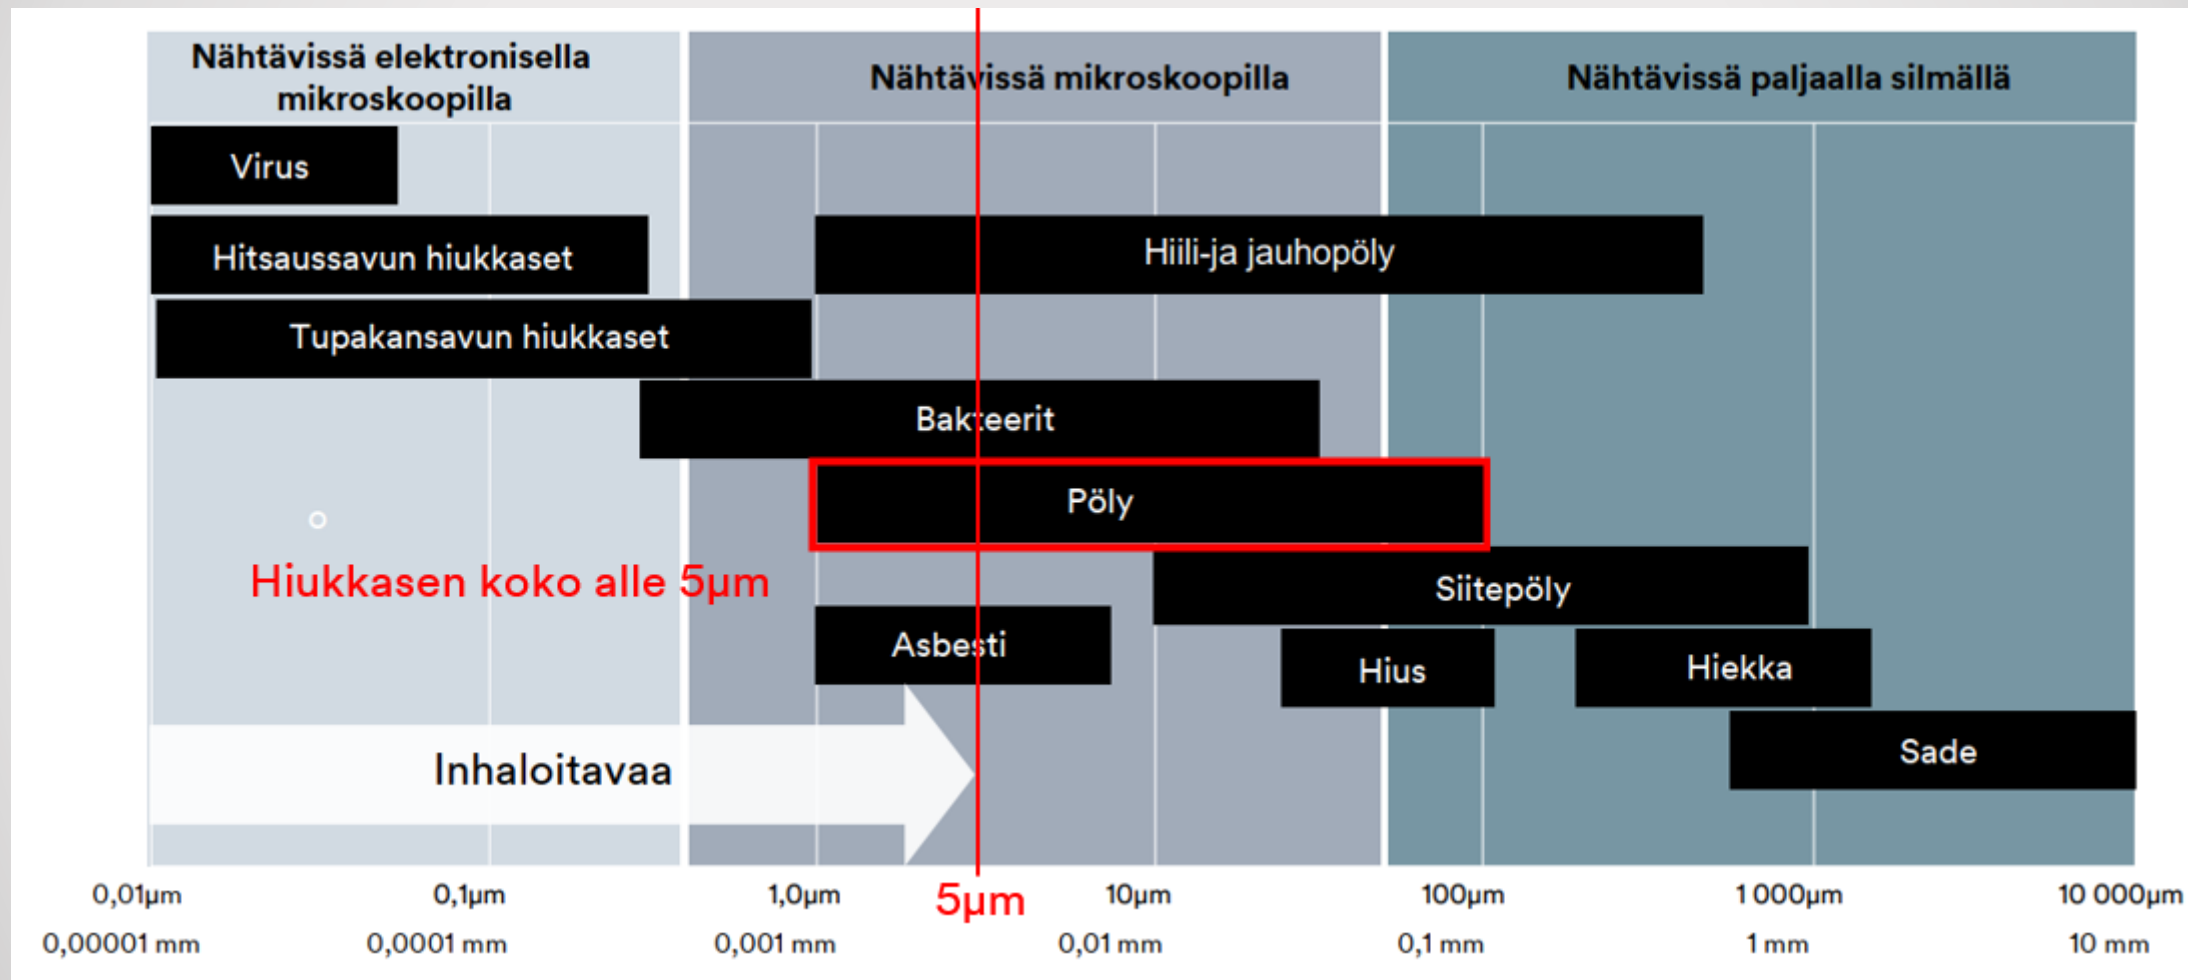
Nähtävissä elektronisella mikroskoopilla

Nähtävissä mikroskoopilla

Nähtävissä paljaalla silmällä

Virus

Hitsaussavun hiukkaset

Hiili-ja jauhopöly

Tupakansavun hiukkaset

Bakteerit

Pöly

Hiukkasen koko alle 5µm

Siitepöly

Asbesti

Hius

Hiekka

Sade

Inhaloitavaa

0,01µm 0,00001 mm

0,1µm 0,0001 mm

1,0µm 0,001 mm

5µm

10µm 0,01 mm

100µm 0,1 mm

1 000µm 1 mm

10 000µm 10 mm